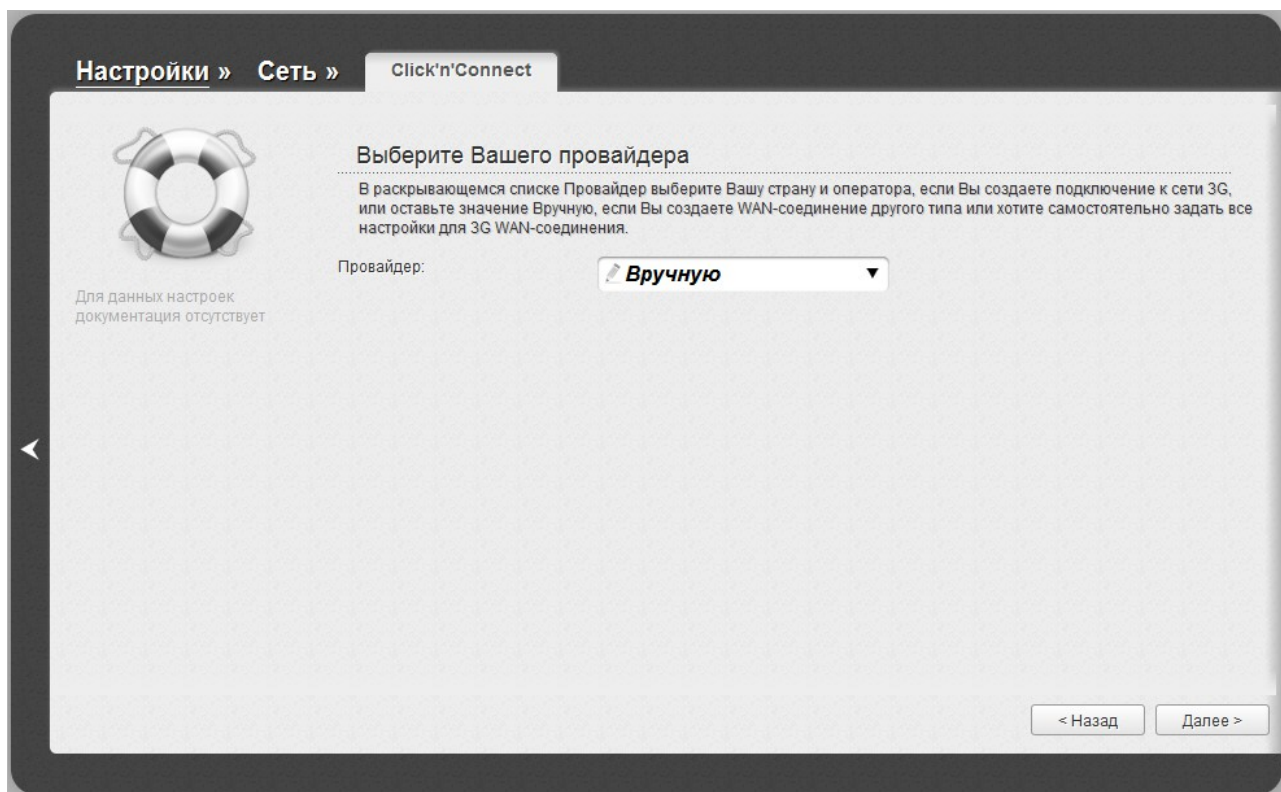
Настройки » Сеть » Click'n'Connect

Для данных настроек документация отсутствует

Выберите Вашего провайдера

В раскрывающемся списке Провайдер выберите Вашу страну и оператора, если Вы создаете подключение к сети 3G, или оставьте значение Вручную, если Вы создаете WAN-соединение другого типа или хотите самостоятельно задать все настройки для 3G WAN-соединения.

Провайдер: Вручную

< Назад Далее >